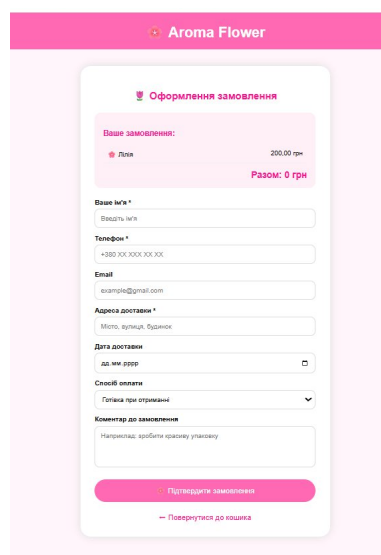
🌸 Aroma Flower

🌷 Оформлення замовлення

Ваше замовлення:

🌸 Лілія 200,00 грн

Разом: 0 грн

Ваше ім'я *

Введіть ім'я

Телефон *

+380 XX XXX XX XX

Email

example@gmail.com

Адреса доставки *

Місто, вулиця, будинок

Дата доставки

дд.мм.рррр

Спосіб оплати

Готівка при отриманні

Коментар до замовлення

Наприклад: зробити красиву упаковку

✓ Підтвердити замовлення

← Повернутися до кошика